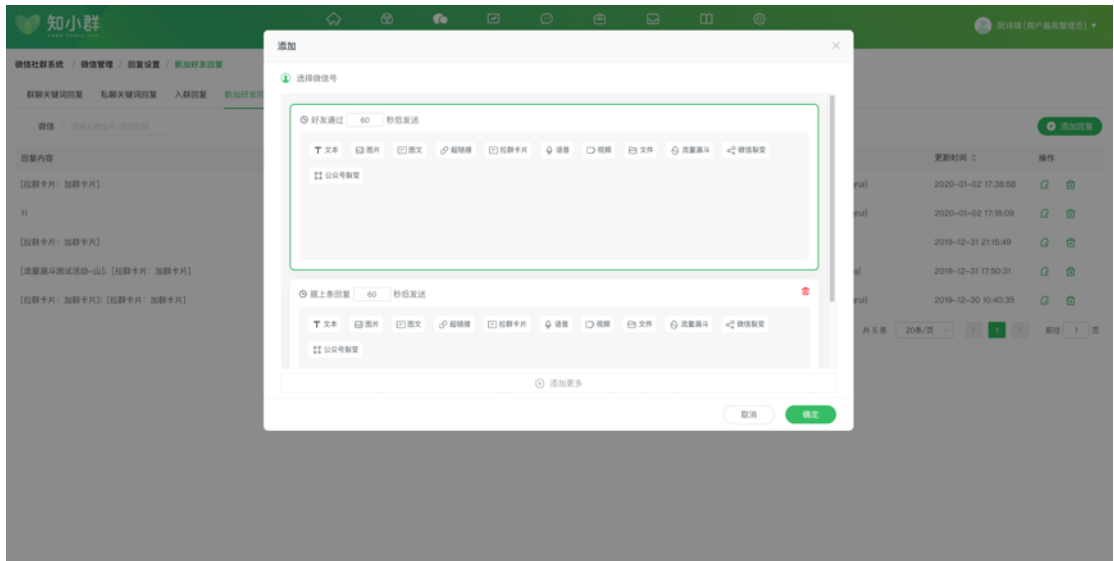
知小群

阮诗琪(商户最高管理员)

微信社群系统 / 微信管理 / 回复设置 / 新加好友回复

群聊关键词回复　私聊关键词回复　入群回复　新加好友回复

微信　请输入微信号/微信昵称

添加好友

回复内容

[拉群卡片：加群卡片]

11

[拉群卡片：加群卡片]

[流量漏斗测试活动-山]; [拉群卡片：加群卡片]

[拉群卡片：加群卡片]; [拉群卡片：加群卡片]

| 更新时间 | 操作 |
|---|---|
| 2020-01-02 17:38:58 | |
| 2020-01-02 17:16:09 | |
| 2019-12-31 21:15:49 | |
| 2019-12-31 17:50:31 | |
| 2019-12-30 10:40:35 | |

共 5 条　20条/页　1　前往 1 页

添加

选择微信号

好友通过 60 秒后发送

文本　图片　图文　超链接　拉群卡片　语音　视频　文件　流量漏斗　微信裂变　公众号裂变

据上条回复 60 秒后发送

文本　图片　图文　超链接　拉群卡片　语音　视频　文件　流量漏斗　微信裂变　公众号裂变

添加更多

取消　确定